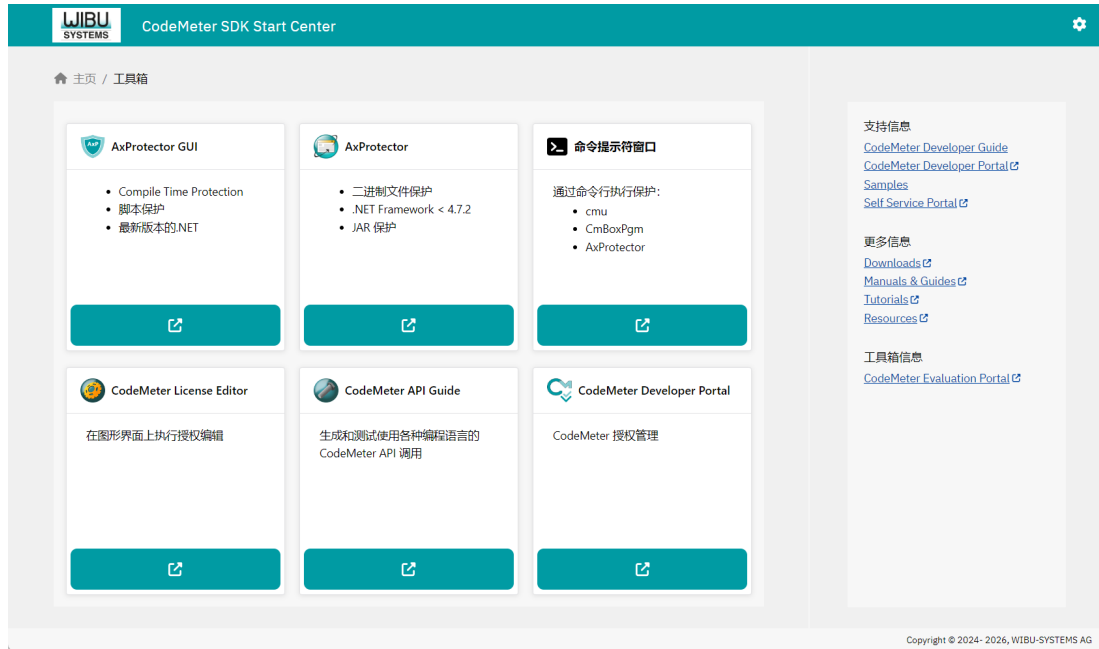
WIBU SYSTEMS

CodeMeter SDK Start Center

主页 / 工具箱

AxP AxProtector GUI

- Compile Time Protection
- 脚本保护
- 最新版本的.NET

AxProtector

- 二进制文件保护
- .NET Framework < 4.7.2
- JAR 保护

命令提示符窗口

通过命令行执行保护：
- cmu
- CmBoxPgm
- AxProtector

CodeMeter License Editor

在图形界面上执行授权编辑

CodeMeter API Guide

生成和测试使用各种编程语言的 CodeMeter API 调用

CodeMeter Developer Portal

CodeMeter 授权管理

支持信息
CodeMeter Developer Guide
CodeMeter Developer Portal
Samples
Self Service Portal

更多信息
Downloads
Manuals & Guides
Tutorials
Resources

工具箱信息
CodeMeter Evaluation Portal

Copyright © 2024- 2026, WIBU-SYSTEMS AG